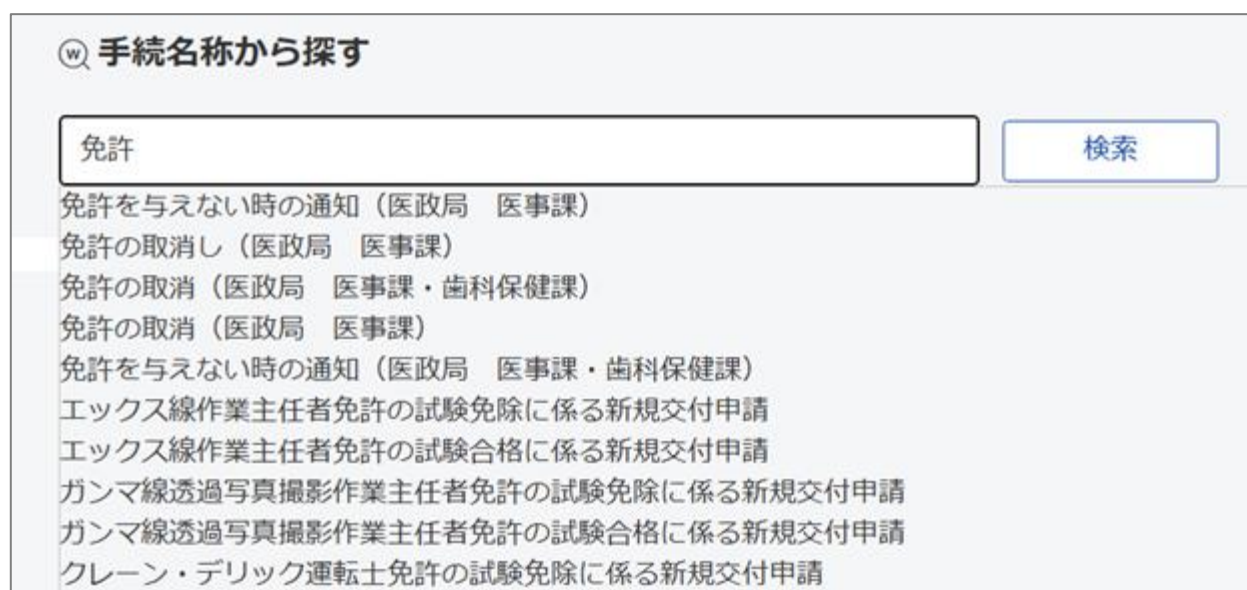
手続名称から探す

免許

検索

免許を与えない時の通知（医政局　医事課）
免許の取消し（医政局　医事課）
免許の取消（医政局　医事課・歯科保健課）
免許の取消（医政局　医事課）
免許を与えない時の通知（医政局　医事課・歯科保健課）
エックス線作業主任者免許の試験免除に係る新規交付申請
エックス線作業主任者免許の試験合格に係る新規交付申請
ガンマ線透過写真撮影作業主任者免許の試験免除に係る新規交付申請
ガンマ線透過写真撮影作業主任者免許の試験合格に係る新規交付申請
クレーン・デリック運転士免許の試験免除に係る新規交付申請